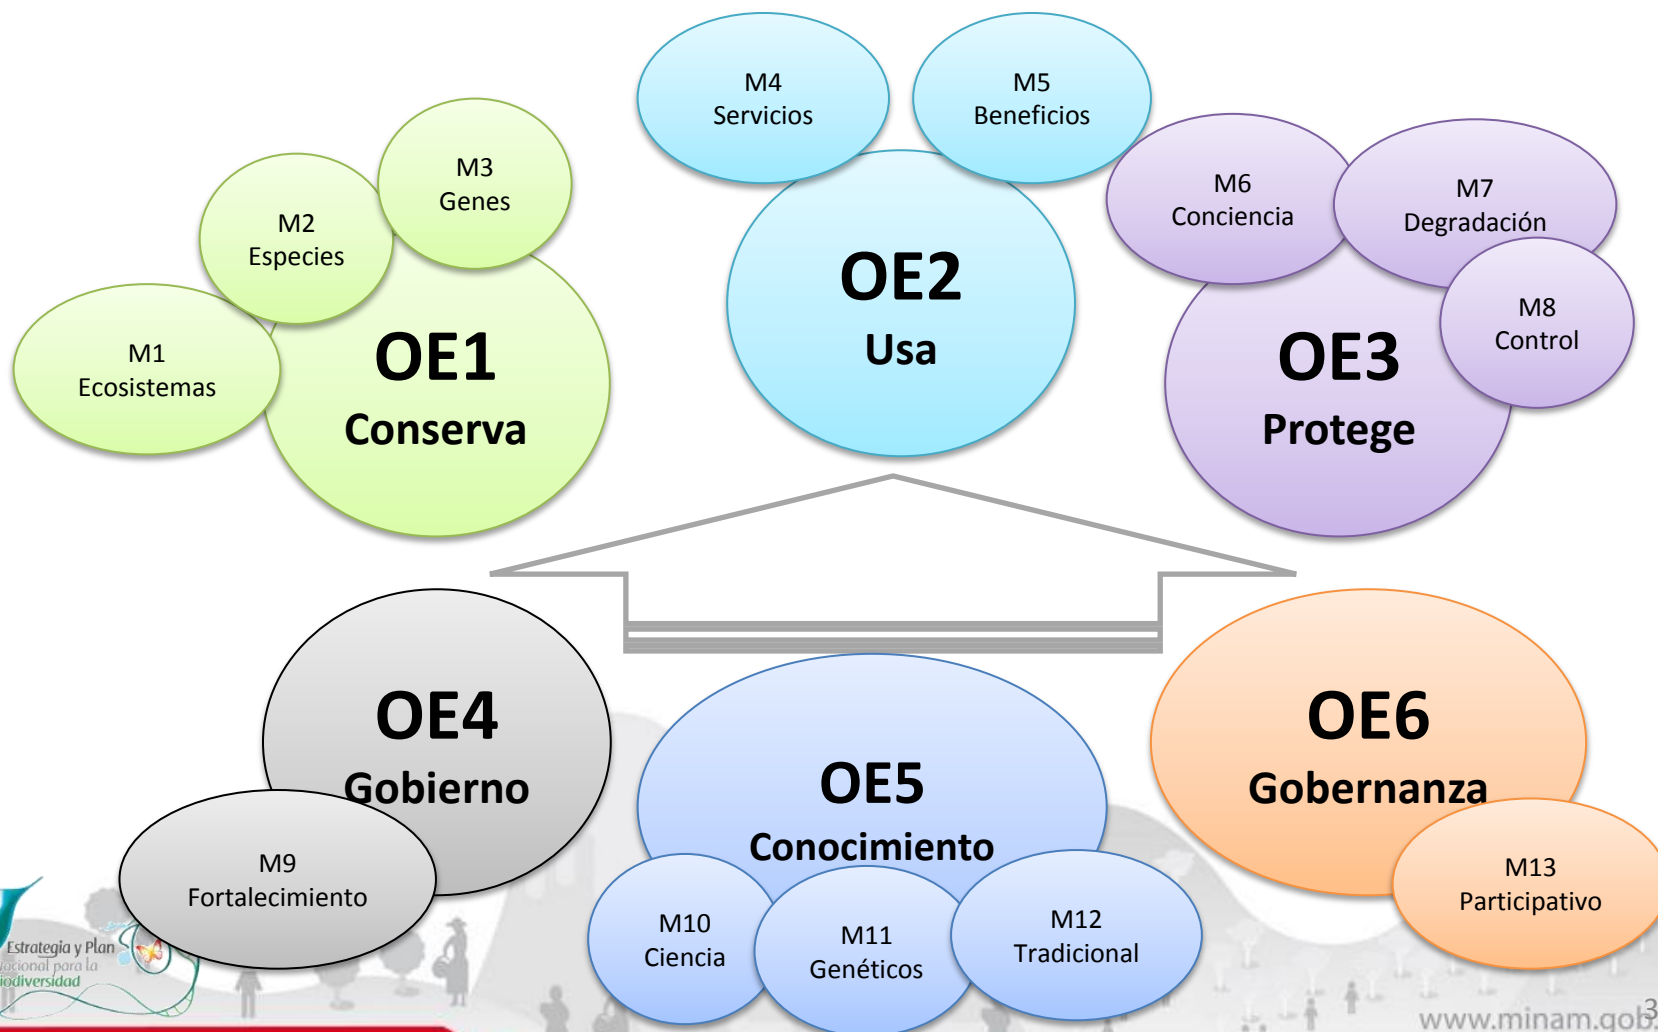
M4
Servicios

M5
Beneficios

M3
Genes

M2
Especies

M1
Ecosistemas

OE1
Conserva

OE2
Usa

M6
Conciencia

M7
Degradación

M8
Control

OE3
Protege

OE4
Gobierno

M9
Fortalecimiento

OE5
Conocimiento

M10
Ciencia

M11
Genéticos

M12
Tradicional

OE6
Gobernanza

M13
Participativo

Estrategia y Plan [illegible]acional para la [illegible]iodiversidad

www.minam.gob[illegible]

3